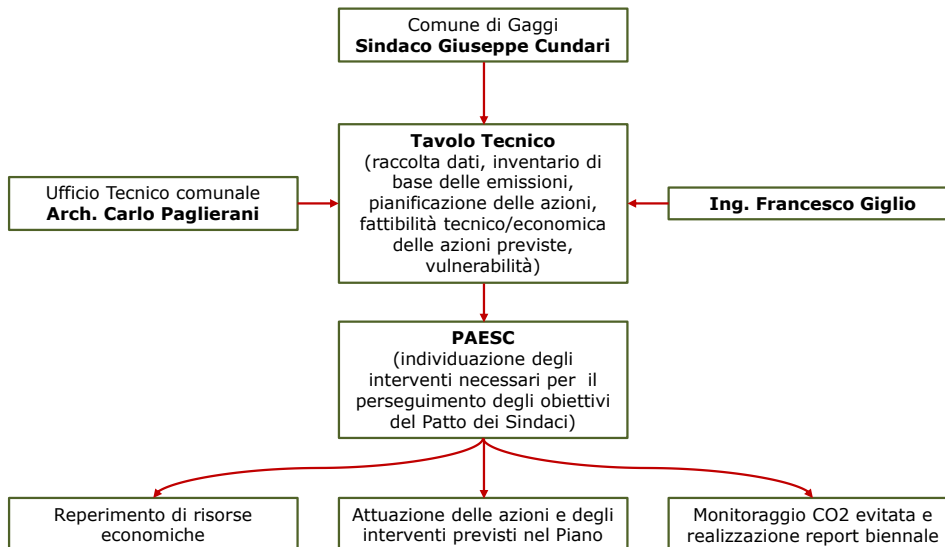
Comune di Gaggi
**Sindaco Giuseppe Cundari**

Ufficio Tecnico comunale
**Arch. Carlo Paglierani**

**Tavolo Tecnico**
(raccolta dati, inventario di base delle emissioni, pianificazione delle azioni, fattibilità tecnico/economica delle azioni previste, vulnerabilità)

**Ing. Francesco Giglio**

**PAESC**
(individuazione degli interventi necessari per il perseguimento degli obiettivi del Patto dei Sindaci)

Reperimento di risorse economiche

Attuazione delle azioni e degli interventi previsti nel Piano

Monitoraggio CO2 evitata e realizzazione report biennale